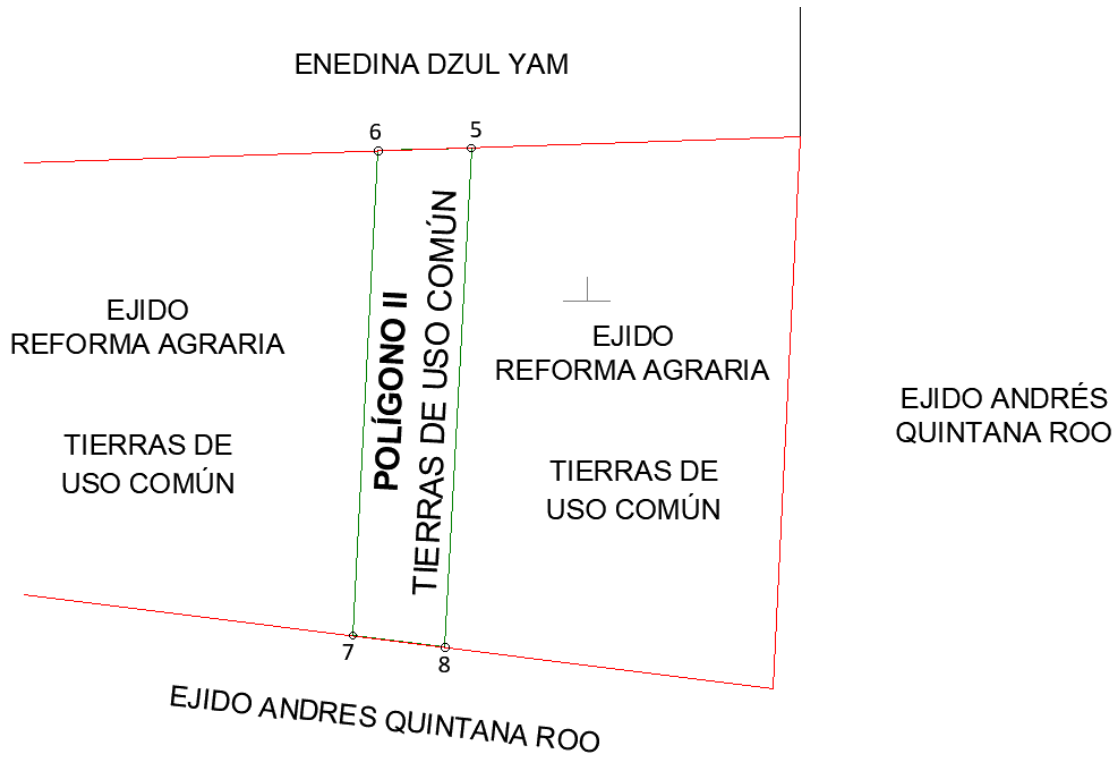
ENEDINA DZUL YAM

6

5

EJIDO
REFORMA AGRARIA

TIERRAS DE
USO COMÚN

POLÍGONO II
TIERRAS DE USO COMÚN

EJIDO
REFORMA AGRARIA

TIERRAS DE
USO COMÚN

EJIDO ANDRÉS
QUINTANA ROO

7

8

EJIDO ANDRES QUINTANA ROO